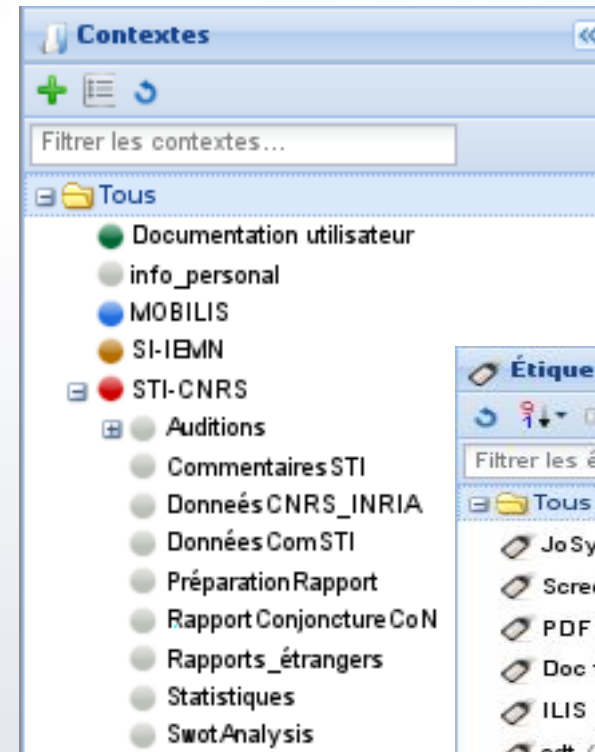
Contextes

Filtrer les contextes...

Tous
Documentation utilisateur
info_personal
MOBILIS
SI-IBMN
STI-CNRS
Auditions
Commentaires STI
Données CNRS_INRIA
Données Com STI
Préparation Rapport
Rapport Conjoncture CoN
Rapports_étrangers
Statistiques
Swot Analysis

Étique
Filtrer les é
Tous
JoSy
Scre
PDF
Doc
ILIS
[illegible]